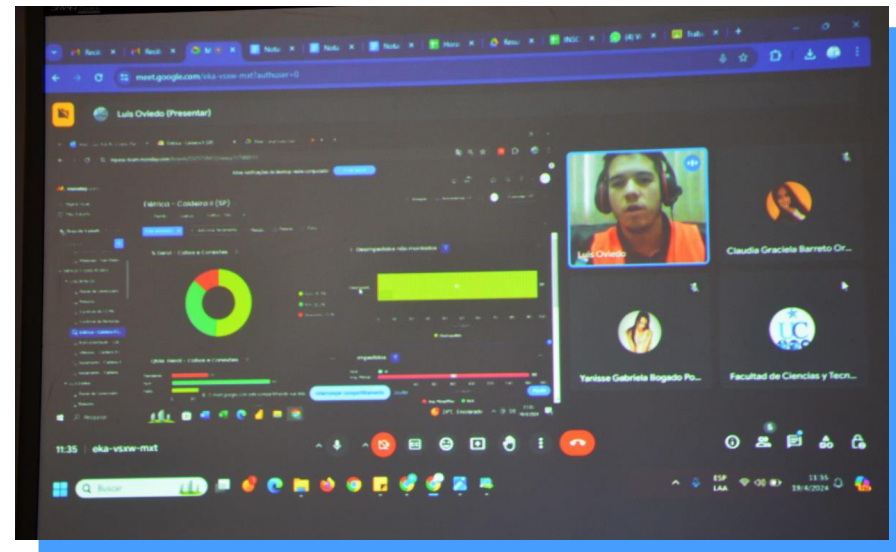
Recib
Recib
Notic
Notic
Notic
Mora
Resu
INSC
Estu
meet.google.com/eka-vsxw-mxt?authuser=0
Luis Oviedo (Presentar)
Fábrica - Cordeiro II (SP)
Desempedados não montados
Luis Oviedo
Claudia Graciela Barreto Or...
Yanisse Gabriela Bogado Po...
Facultad de Ciencias y Tecn...
LC
11:35 | eka-vsxw-mxt
Buscar
ESP
LAA
11:35
18/4/2024